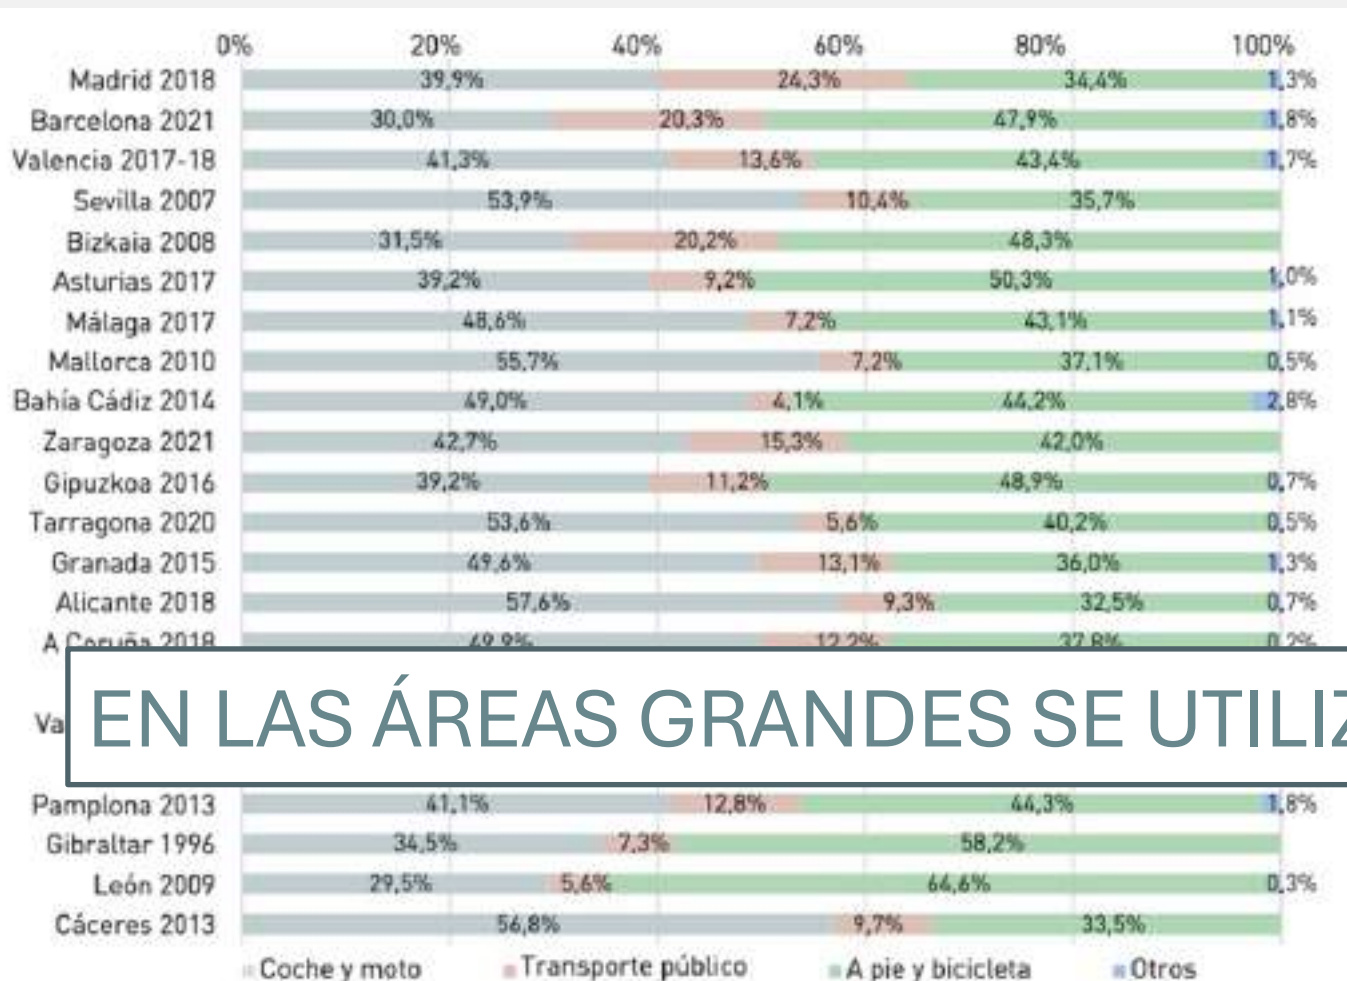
0% 20% 40% 60% 80% 100%

| | Coche y moto | Transporte público | A pie y bicicleta | Otros |
|---|---|---|---|---|
| Madrid 2018 | 39,9% | 24,3% | 34,4% | 1,3% |
| Barcelona 2021 | 30,0% | 20,3% | 47,9% | 1,8% |
| Valencia 2017-18 | 41,3% | 13,6% | 43,4% | 1,7% |
| Sevilla 2007 | 53,9% | 10,4% | 35,7% | |
| Bizkaia 2008 | 31,5% | 20,2% | 48,3% | |
| Asturias 2017 | 39,2% | 9,2% | 50,3% | 1,0% |
| Málaga 2017 | 48,6% | 7,2% | 43,1% | 1,1% |
| Mallorca 2010 | 55,7% | 7,2% | 37,1% | 0,5% |
| Bahía Cádiz 2014 | 49,0% | 4,1% | 44,2% | 2,8% |
| Zaragoza 2021 | 42,7% | 15,3% | 42,0% | |
| Gipuzkoa 2016 | 39,2% | 11,2% | 48,9% | 0,7% |
| Tarragona 2020 | 53,6% | 5,6% | 40,2% | 0,5% |
| Granada 2015 | 49,6% | 13,1% | 36,0% | 1,3% |
| Alicante 2018 | 57,6% | 9,3% | 32,5% | 0,7% |
| A Coruña 2018 | 49,9% | 12,2% | 37,8% | 0,2% |
| Va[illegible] | | | | |
| Pamplona 2013 | 41,1% | 12,8% | 44,3% | 1,8% |
| Gibraltar 1996 | 34,5% | 7,3% | 58,2% | |
| León 2009 | 29,5% | 5,6% | 64,6% | 0,3% |
| Cáceres 2013 | 56,8% | 9,7% | 33,5% | |

EN LAS ÁREAS GRANDES SE UTILI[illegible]

Coche y moto Transporte público A pie y bicicleta Otros